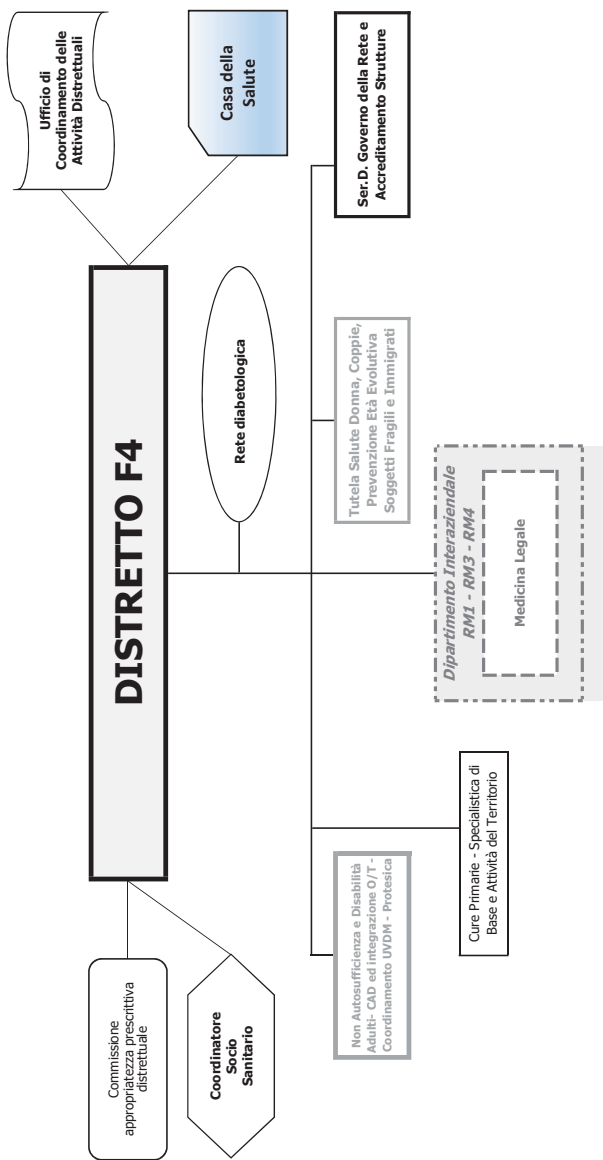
DISTRETTO F4

Ufficio di Coordinamento delle Attività Distrettuali

Casa della Salute

Ser.D. Governo della Rete e Accreditamento Strutture

Rete diabetologica

Tutela Salute Donna, Coppie, Prevenzione Età Evolutiva Soggetti Fragili e Immigrati

Dipartimento Interaziendale RM1 - RM3 - RM4

Medicina Legale

Commissione appropriatezza prescrittiva distrettuale

Coordinatore Socio Sanitario

Non Autosufficienza e Disabilità Adulti- CAD ed integrazione O/T - Coordinamento UVDM - Protesica

Cure Primarie - Specialistica di Base e Attività del Territorio